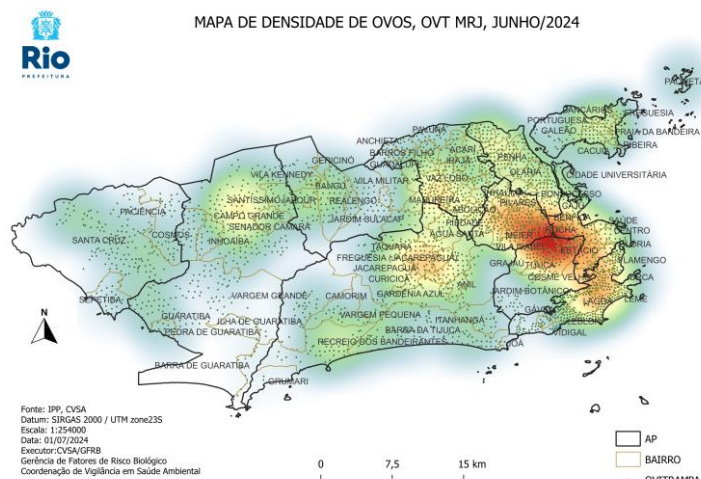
MAPA DE DENSIDADE DE OVOS, OVT MRJ, JUNHO/2024

Rio
PREFEITURA

PAQUETÁ
PORTUGUESA
GALEÃO
FREGUESIA
PRAIA DA BANDEIRA
RIBEIRA
CACUIA
CIDADE UNIVERSITÁRIA
PAVUNA
ANCHIETA
BARROS FILHO
GUADALUPE
ACARI
IRAJÁ
PENHA
OLARIA
VAZ LOBO
GERICINÓ
VILA MILITAR
BANGU
VILA KENNEDY
REALENGO
MADUREIRA
BONSUCESSO
SANTÍSSIMO
JABOUR
CAMPO GRANDE
SENADOR CAMARÁ
JARDIM SULACAP
PIEDADE
ABOLIÇÃO
PILARES
ÁGUA SANTA
MÉIER
ROCHA
SAÚDE
CENTRO
GLÓRIA
PACIÊNCIA
SANTA CRUZ
COSMOS
INHOAÍBA
TAQUARA
FREGUESIA JACAREPAGUÁ
JACAREPAGUÁ
CURICICA
VILA ISABEL
GRAJAÚ
ESTÁCIO
TIJUCA
COSME VELHO
FLAMENGO
URCA
LEME
LAGOA
JARDIM BOTÂNICO
GÁVEA
VIDIGAL
SEPETIBA
VARGEM GRANDE
CAMORIM
GARDÊNIA AZUL
ANIL
GUARATIBA
ILHA DE GUARATIBA
PEDRA DE GUARATIBA
VARGEM PEQUENA
ITANHANGÁ
BARRA DA TIJUCA
RECREIO DOS BANDEIRANTES
JOÁ
BARRA DE GUARATIBA
GRUMARI

N

Fonte: IPP, CVSA
Datum: SIRGAS 2000 / UTM zone23S
Escala: 1:254000
Data: 01/07/2024
Executor:CVSA/GFRB
Gerência de Fatores de Risco Biológico
Coordenação de Vigilância em Saúde Ambiental

0 7,5 15 km

AP
BAIRRO
OVITRAMPA